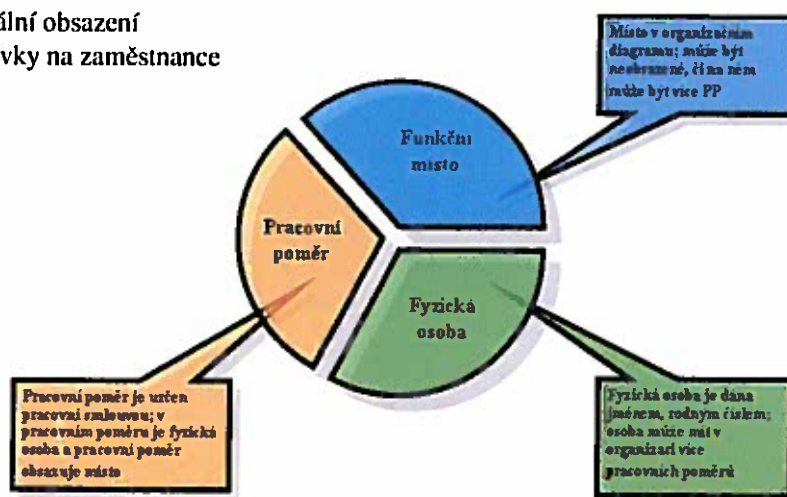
ální obsazení
vky na zaměstnance

Místo v organizačním diagramu; může být neobsazené, či na něm může být více PP

Funkční místo

Pracovní poměr

Fyzická osoba

Pracovní poměr je určen pracovní smlouvou; v pracovním poměru je fyzická osoba a pracovní poměr obsazuje místo

Fyzická osoba je dána jménem, rodným číslem; osoba může mít v organizaci více pracovních poměrů